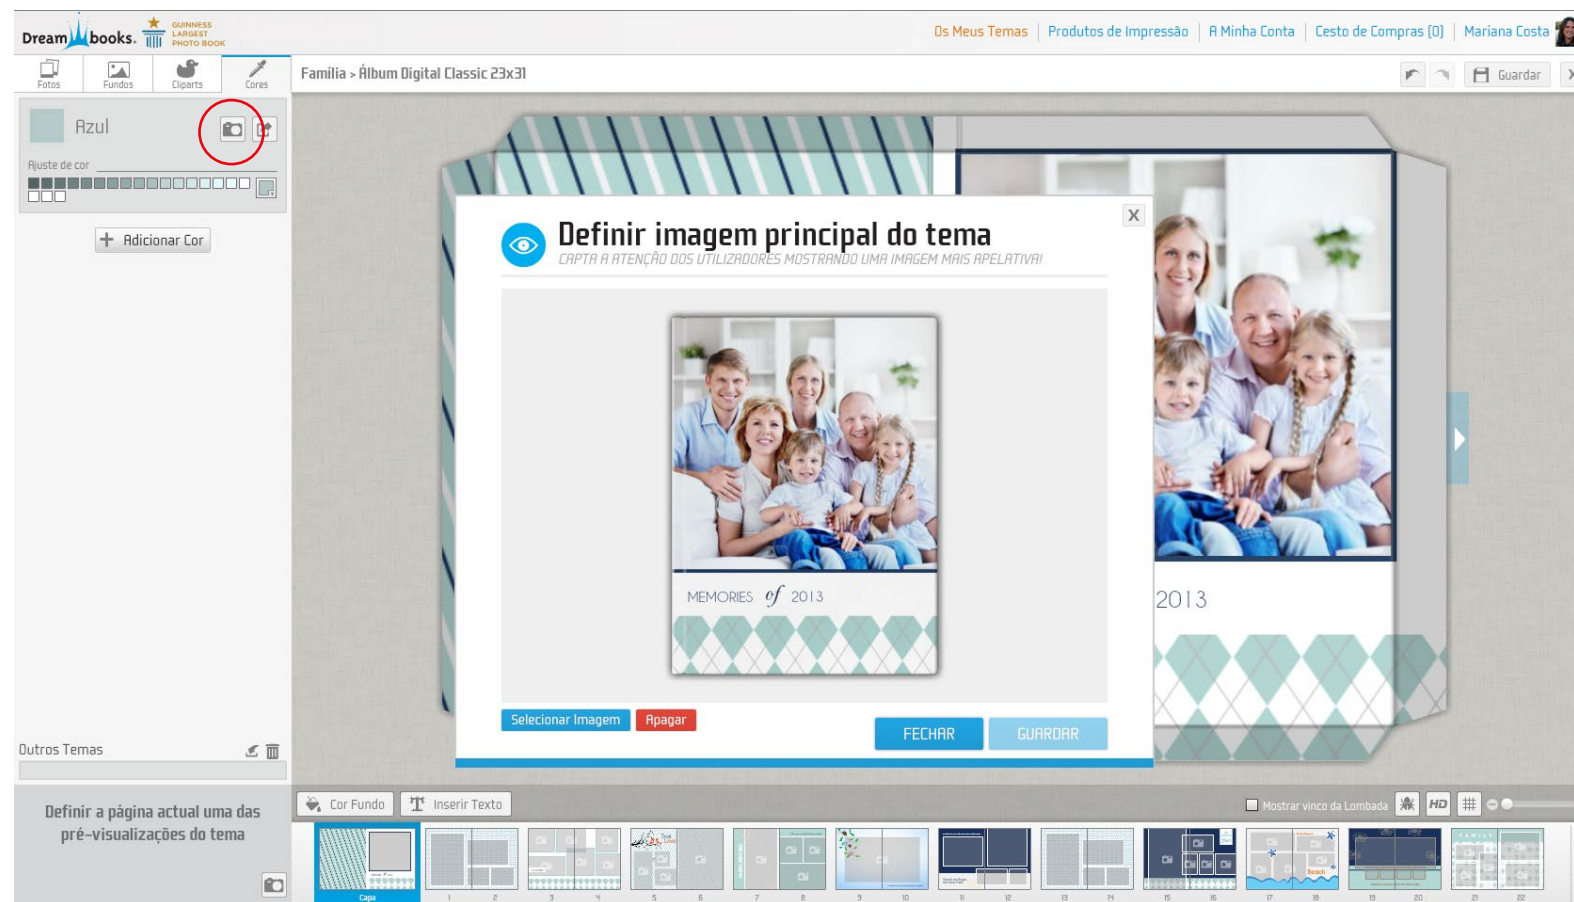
Dreambooks. GUINNESS LARGEST PHOTO BOOK

Os Meus Temas | Produtos de Impressão | A Minha Conta | Cesto de Compras [0] | Mariana Costa

Fotos Fundos Cliparts Cores

Família > Álbum Digital Classic 23x31

Guardar

Azul

Ajuste de cor

Adicionar Cor

Definir imagem principal do tema

CAPTA A ATENÇÃO DOS UTILIZADORES MOSTRANDO UMA IMAGEM MAIS APELATIVA!

MEMORIES of 2013

Selecionar Imagem Apagar

FECHAR GUARDAR

2013

Outros Temas

Definir a página actual uma das pré-visualizações do tema

Cor Fundo Inserir Texto

Mostrar vinco da Lombada HD

Capa 1 2 3 4 5 6 7 8 9 10 11 12 13 14 15 16 17 18 19 20 21 22